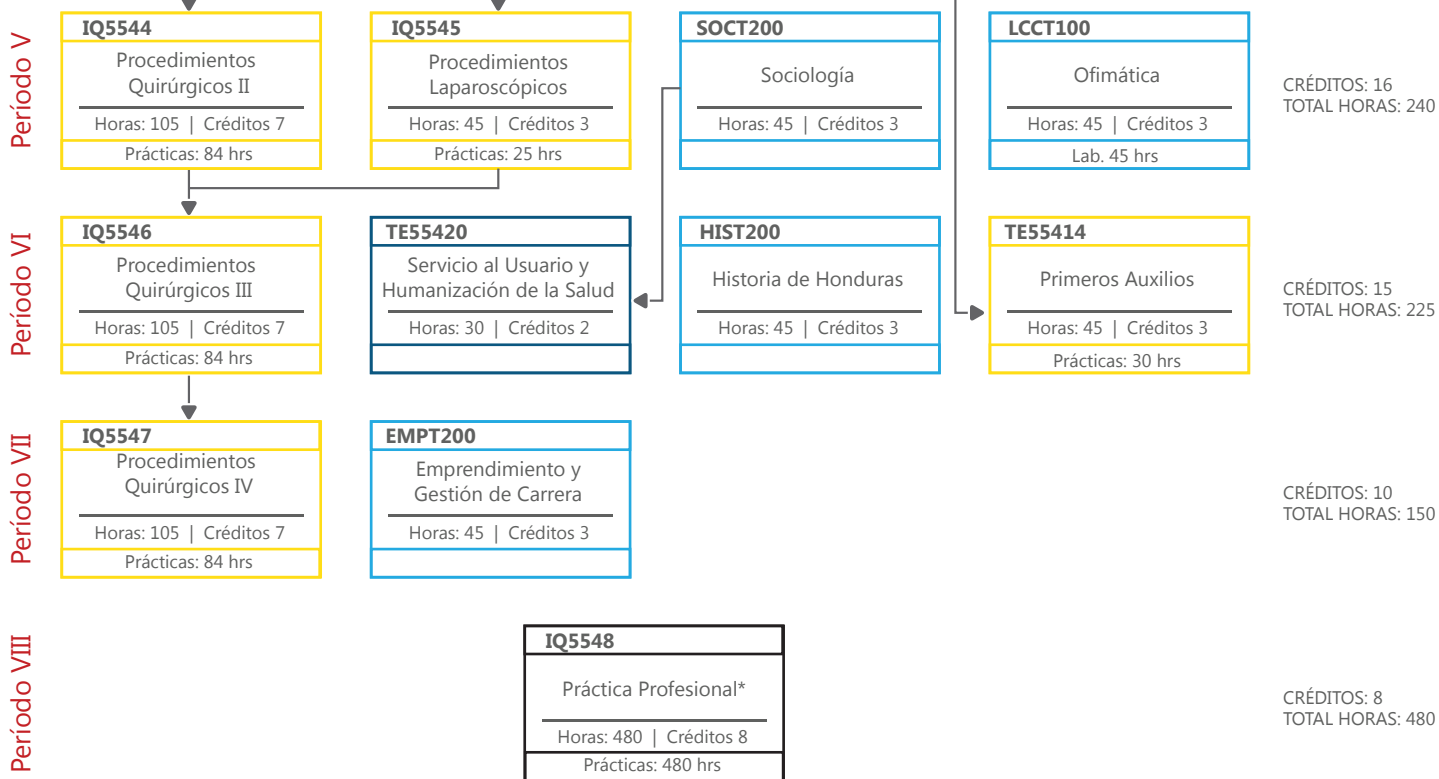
Período V

IQ5544
Procedimientos Quirúrgicos II
Horas: 105 | Créditos 7
Prácticas: 84 hrs

IQ5545
Procedimientos Laparoscópicos
Horas: 45 | Créditos 3
Prácticas: 25 hrs

SOCT200
Sociología
Horas: 45 | Créditos 3

LCCT100
Ofimática
Horas: 45 | Créditos 3
Lab. 45 hrs

CRÉDITOS: 16
TOTAL HORAS: 240

Período VI

IQ5546
Procedimientos Quirúrgicos III
Horas: 105 | Créditos 7
Prácticas: 84 hrs

TE55420
Servicio al Usuario y Humanización de la Salud
Horas: 30 | Créditos 2

HIST200
Historia de Honduras
Horas: 45 | Créditos 3

TE55414
Primeros Auxilios
Horas: 45 | Créditos 3
Prácticas: 30 hrs

CRÉDITOS: 15
TOTAL HORAS: 225

Período VII

IQ5547
Procedimientos Quirúrgicos IV
Horas: 105 | Créditos 7
Prácticas: 84 hrs

EMPT200
Emprendimiento y Gestión de Carrera
Horas: 45 | Créditos 3

CRÉDITOS: 10
TOTAL HORAS: 150

Período VIII

IQ5548
Práctica Profesional*
Horas: 480 | Créditos 8
Prácticas: 480 hrs

CRÉDITOS: 8
TOTAL HORAS: 480